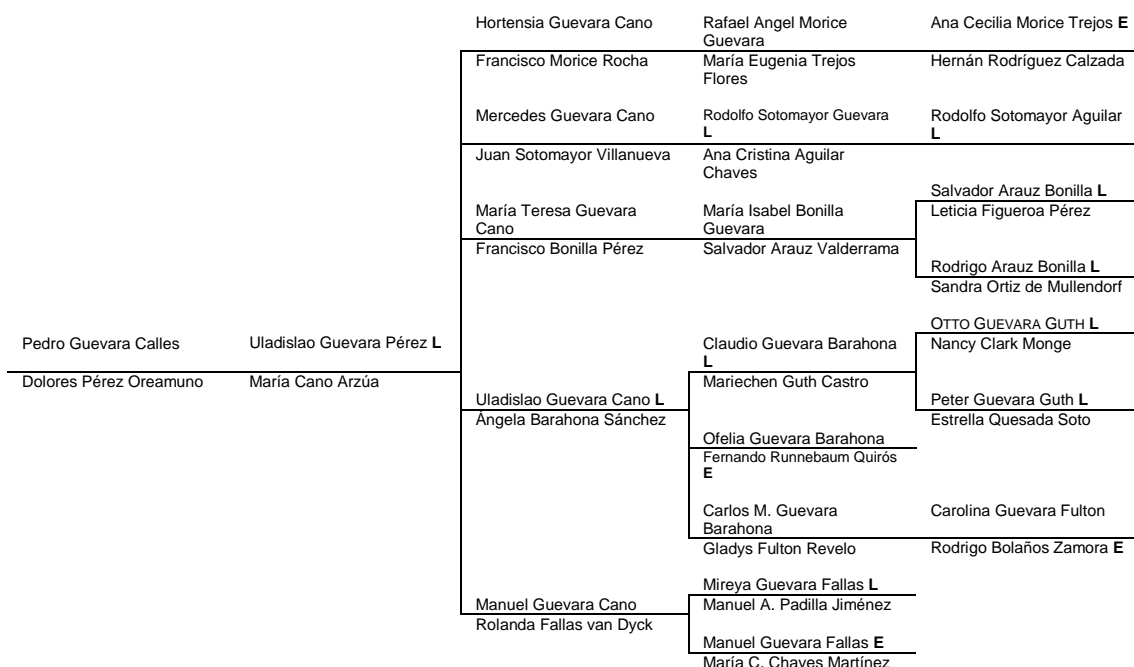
Pedro Guevara Calles
Dolores Pérez Oreamuno

Uladislao Guevara Pérez **L**
María Cano Arzúa

Hortensia Guevara Cano
Francisco Morice Rocha

Rafael Angel Morice Guevara
María Eugenia Trejos Flores

Ana Cecilia Morice Trejos **E**
Hernán Rodríguez Calzada

Mercedes Guevara Cano
Juan Sotomayor Villanueva

Rodolfo Sotomayor Guevara **L**
Ana Cristina Aguilar Chaves

Rodolfo Sotomayor Aguilar **L**

María Teresa Guevara Cano
Francisco Bonilla Pérez

María Isabel Bonilla Guevara
Salvador Arauz Valderrama

Salvador Arauz Bonilla **L**
Leticia Figueroa Pérez

Rodrigo Arauz Bonilla **L**
Sandra Ortiz de Mullendorf

Uladislao Guevara Cano **L**
Ángela Barahona Sánchez

Claudio Guevara Barahona **L**
Mariechen Guth Castro

OTTO GUEVARA GUTH **L**
Nancy Clark Monge

Peter Guevara Guth **L**
Estrella Quesada Soto

Ofelia Guevara Barahona
Fernando Runnebaum Quirós **E**

Carlos M. Guevara Barahona
Gladys Fulton Revelo

Carolina Guevara Fulton
Rodrigo Bolaños Zamora **E**

Manuel Guevara Cano
Rolanda Fallas van Dyck

Mireya Guevara Fallas **L**
Manuel A. Padilla Jiménez

Manuel Guevara Fallas **E**
María C. Chaves Martínez